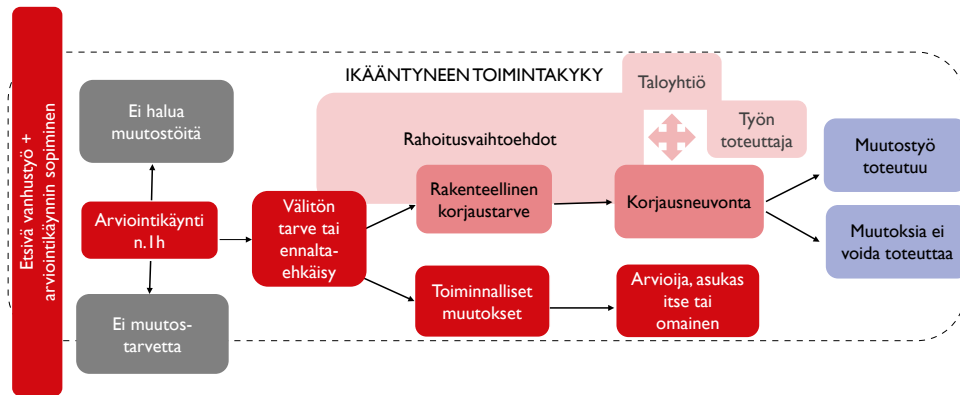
Etsivä vanhustyö + arviointikäynnin sopiminen

IKÄÄNTYNEEN TOIMINTAKYKY

Ei halua muutostöitä

Arviointikäynti n.1h

Ei muutos-tarvetta

Välitön tarve tai ennalta-ehkäisy

Rahoitusvaihtoehdot

Taloyhtiö

Työn toteuttaja

Rakenteellinen korjaustarve

Korjausneuvonta

Toiminnalliset muutokset

Arvioija, asukas itse tai omainen

Muutostyö toteutuu

Muutoksia ei voida toteuttaa